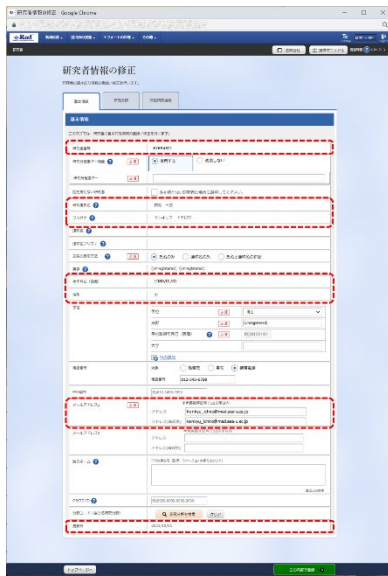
研究者情報の修正 - Google Chrome

研究者情報の修正

基本情報

研究者番号
研究者氏名
フリガナ
生年月日（西暦）
性別
住所
電話番号
メールアドレス
koriyu_ichiro@mediaeye.co.jp
koriyu_ichiro@mediaeye.co.jp
ホームページ
所属

自宅　携帯電話　勤務先
012-345-6789